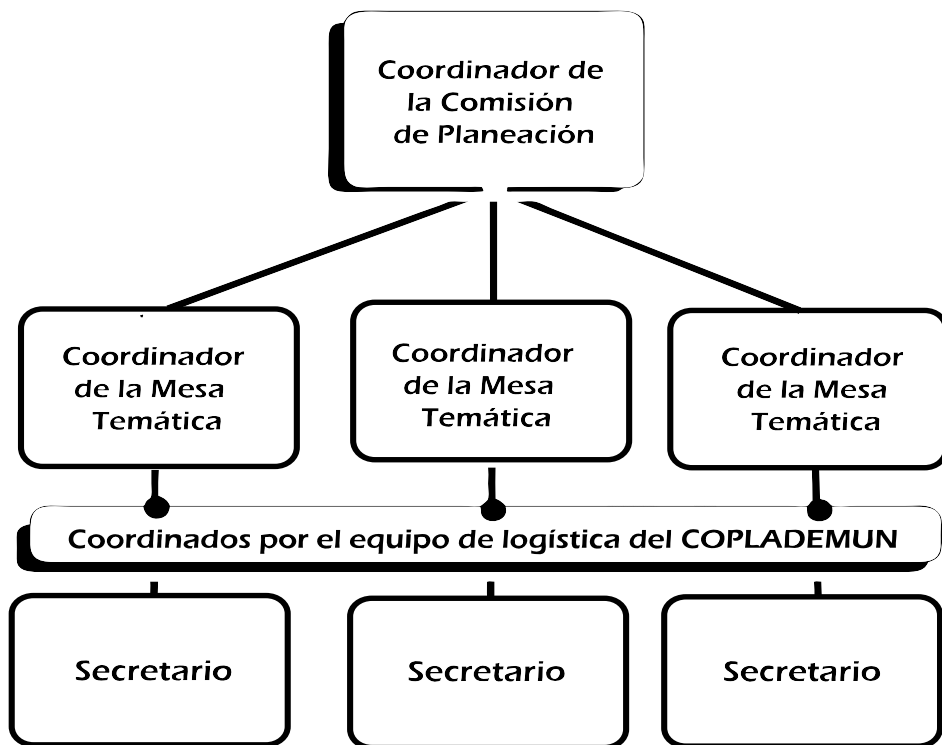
Coordinador de la Comisión de Planeación

Coordinador de la Mesa Temática

Coordinador de la Mesa Temática

Coordinador de la Mesa Temática

Coordinados por el equipo de logística del COPLADEMUN

Secretario

Secretario

Secretario